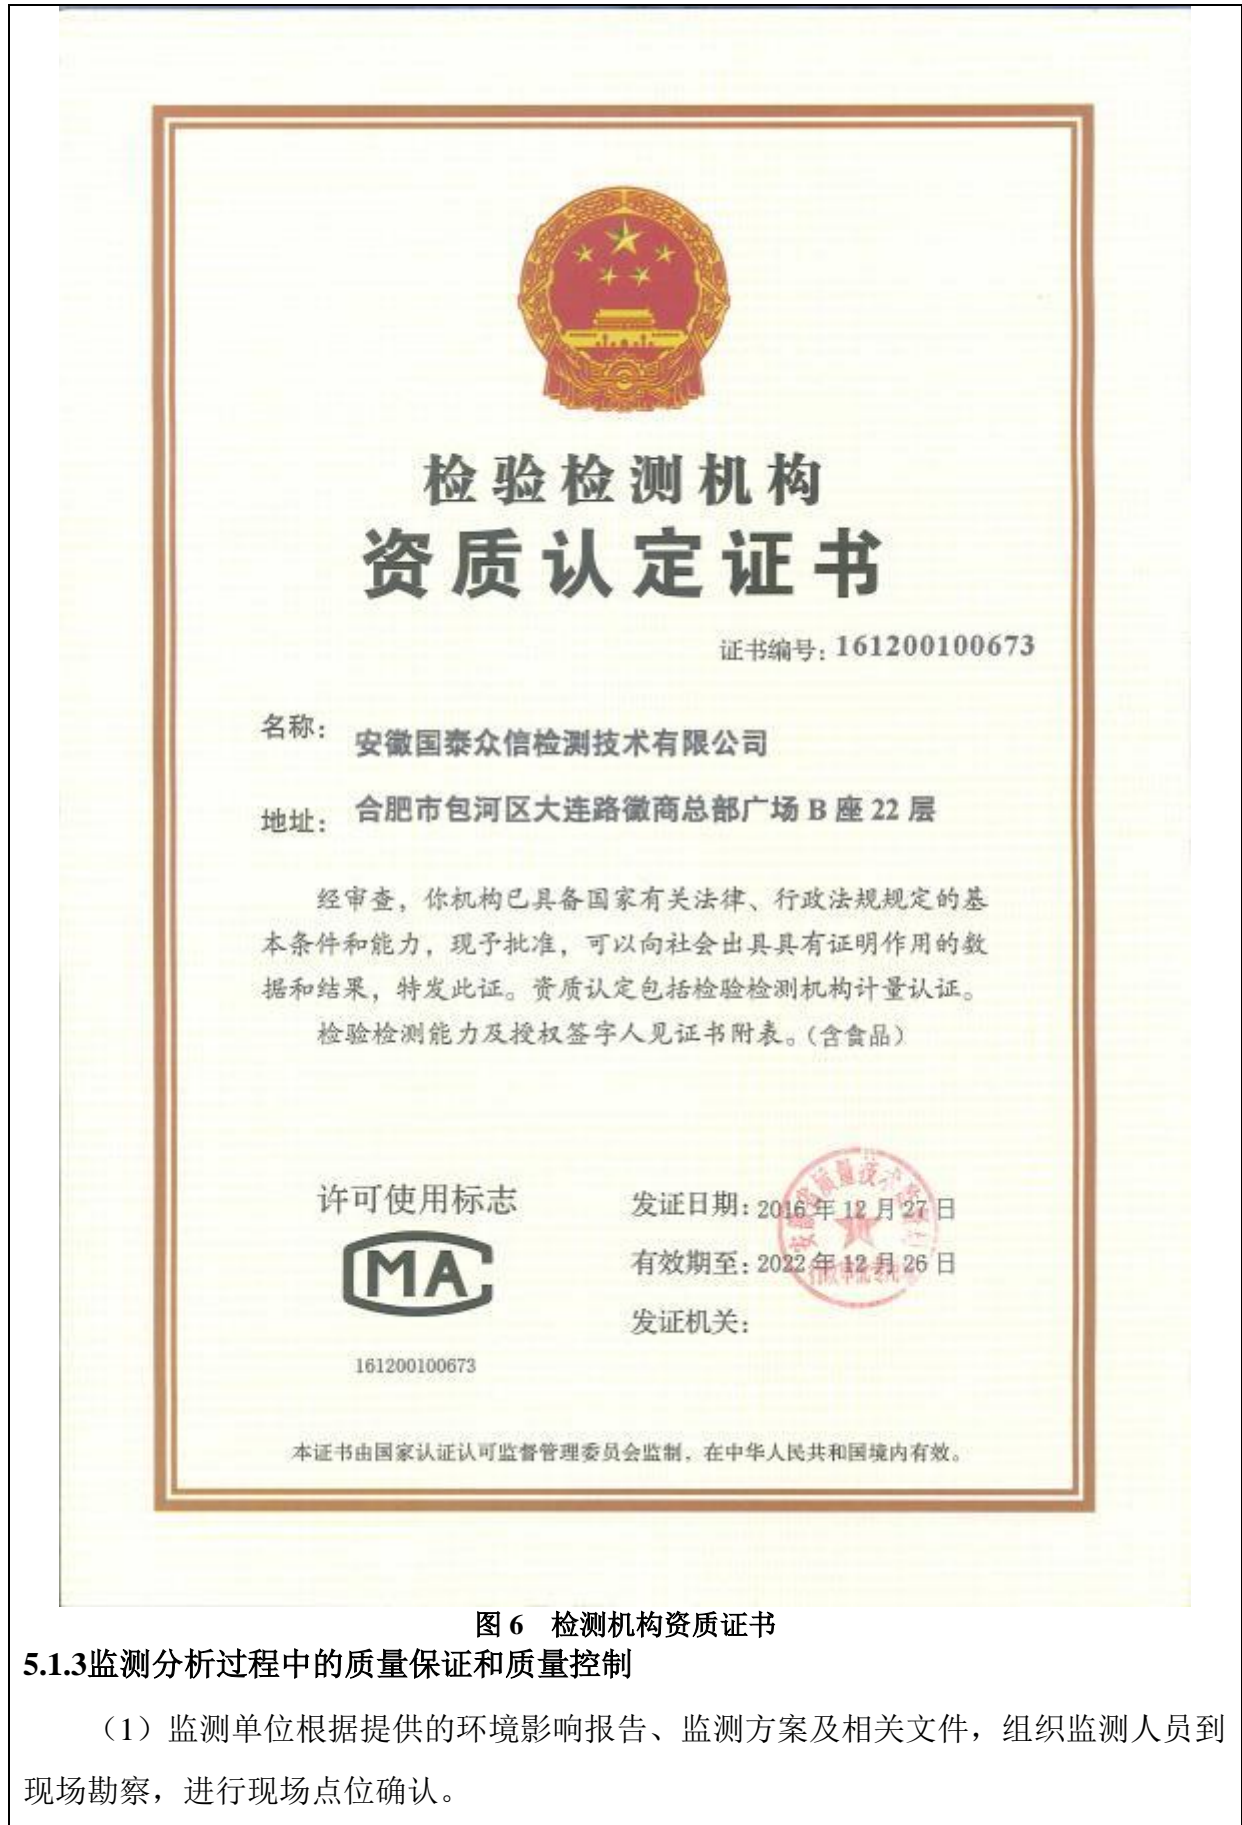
检验检测机构
资质认定证书

证书编号：161200100673

名称：安徽国泰众信检测技术有限公司

地址：合肥市包河区大连路徽商总部广场 B 座 22 层

经审查，你机构已具备国家有关法律、行政法规规定的基本条件和能力，现予批准，可以向社会出具具有证明作用的数据和结果，特发此证。资质认定包括检验检测机构计量认证。

检验检测能力及授权签字人见证书附表。(含食品)

许可使用标志

CMA

161200100673

发证日期：2016 年 12 月 27 日

有效期至：2022 年 12 月 26 日

发证机关：

本证书由国家认证认可监督管理委员会监制，在中华人民共和国境内有效。

图 6 检测机构资质证书

5.1.3监测分析过程中的质量保证和质量控制

（1）监测单位根据提供的环境影响报告、监测方案及相关文件，组织监测人员到现场勘察，进行现场点位确认。